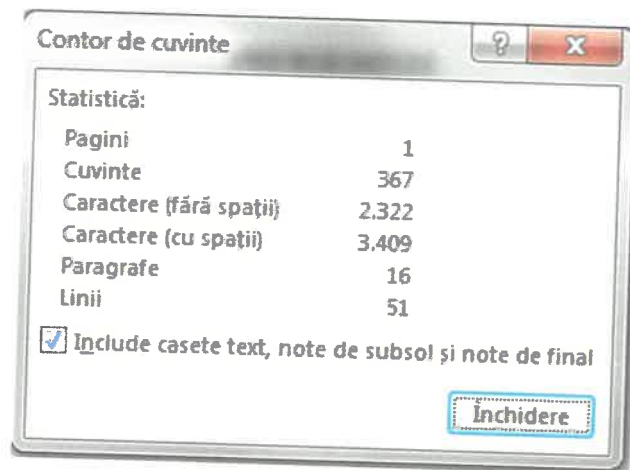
Contor de cuvinte

?

X

Statistică:

| | |
|---|---|
| Pagini | 1 |
| Cuvinte | 367 |
| Caractere (fără spații) | 2.322 |
| Caractere (cu spații) | 3.409 |
| Paragrafe | 16 |
| Linii | 51 |

Include casete text, note de subsol și note de final

Închidere